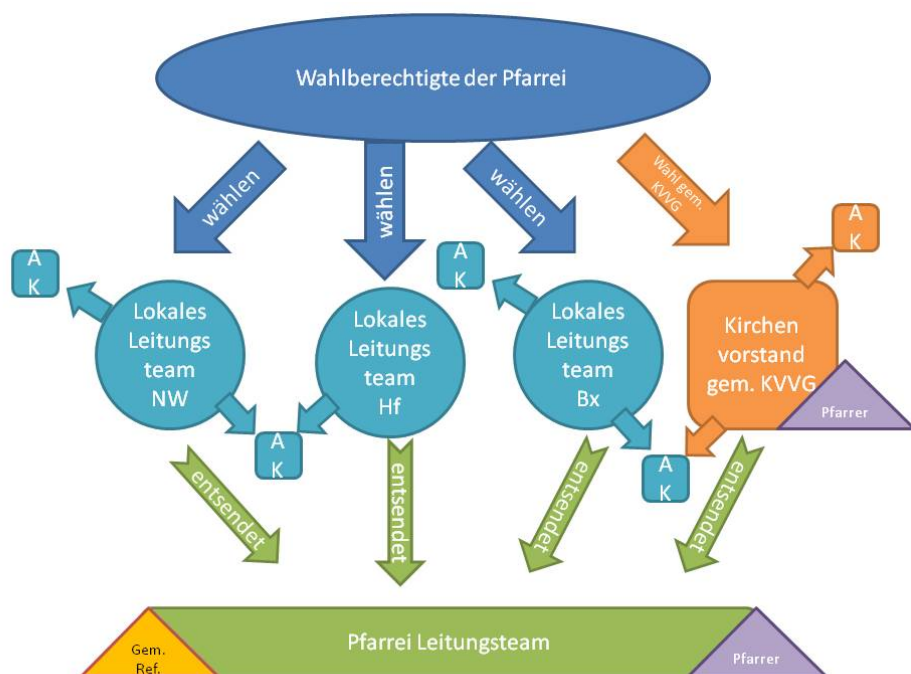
Wahlberechtigte der Pfarrei

wählen

wählen

wählen

Wahl gem. KVVG

A K

Lokales Leitungs team NW

Lokales Leitungs team Hf

A K

Lokales Leitungs team Bx

A K

Kirchen vorstand gem. KVVG

Pfarrer

A K

A K

entsendet

entsendet

entsendet

entsendet

Pfarrei Leitungsteam

Gem. Ref.

Pfarrer